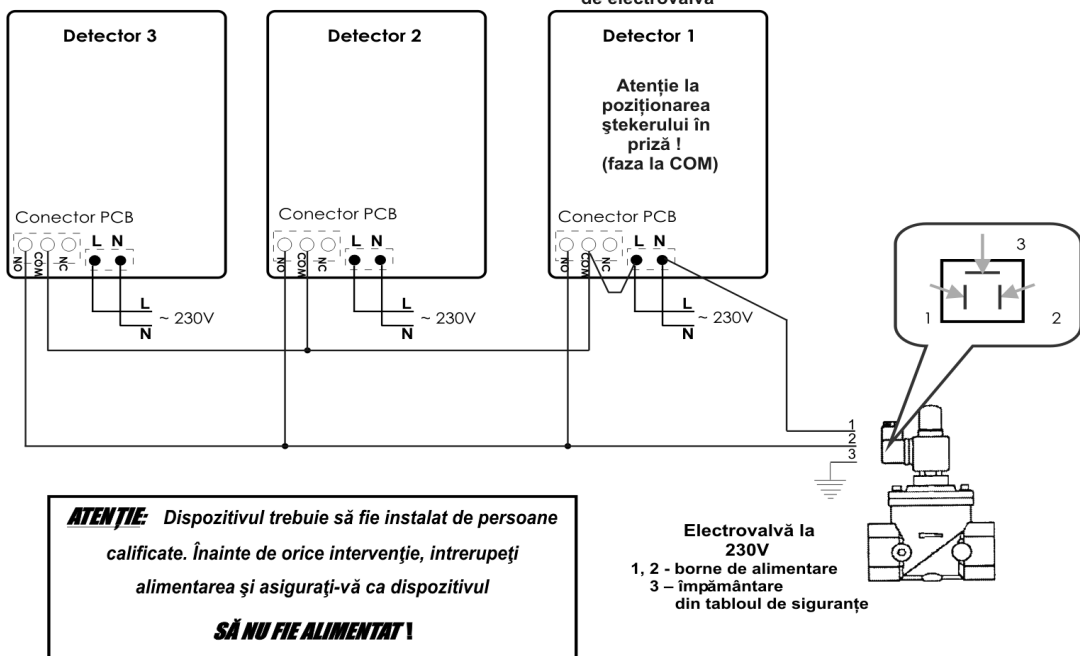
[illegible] de electrovalvă

Detector 3

Conector PCB

NO COM NC L N

L N ~ 230V

Detector 2

Conector PCB

NO COM NC L N

L N ~ 230V

Detector 1

Atenție la poziționarea ştekerului în priză ! (faza la COM)

Conector PCB

NO COM NC L N

L N ~ 230V

3

1 2

1
2
3

ATENŢIE: Dispozitivul trebuie să fie instalat de persoane calificate. Înainte de orice intervenţie, intrerupeţi alimentarea şi asiguraţi-vă ca dispozitivul

SĂ NU FIE ALIMENTAT !

Electrovalvă la 230V
1, 2 - borne de alimentare
3 – împământare din tabloul de siguranțe